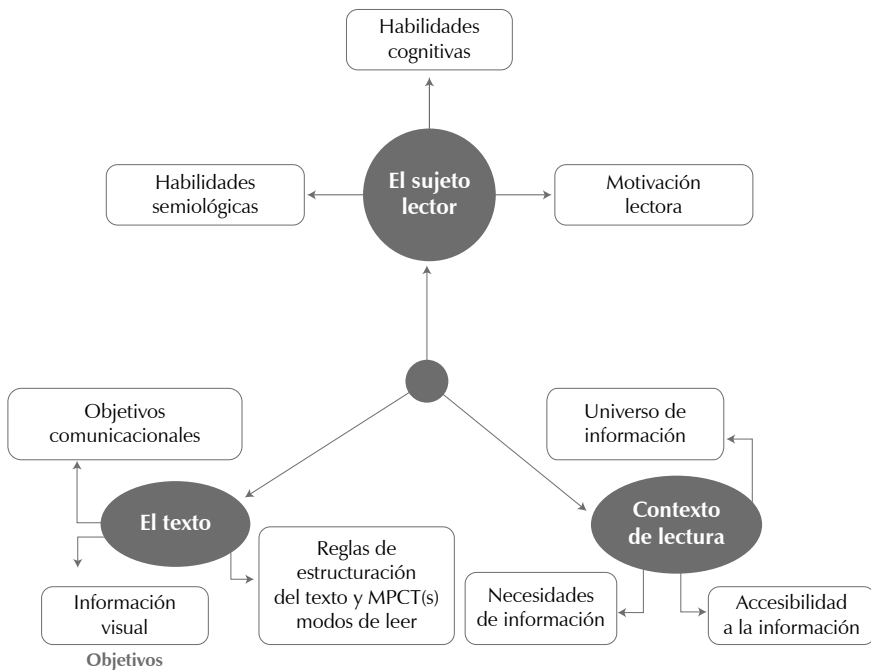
Habilidades cognitivas

Habilidades semiológicas

El sujeto lector

Motivación lectora

Objetivos comunicacionales

Universo de información

El texto

Contexto de lectura

Reglas de estructuración del texto y MPCT(s) modos de leer

Información visual

Necesidades de información

Accesibilidad a la información

Objetivos